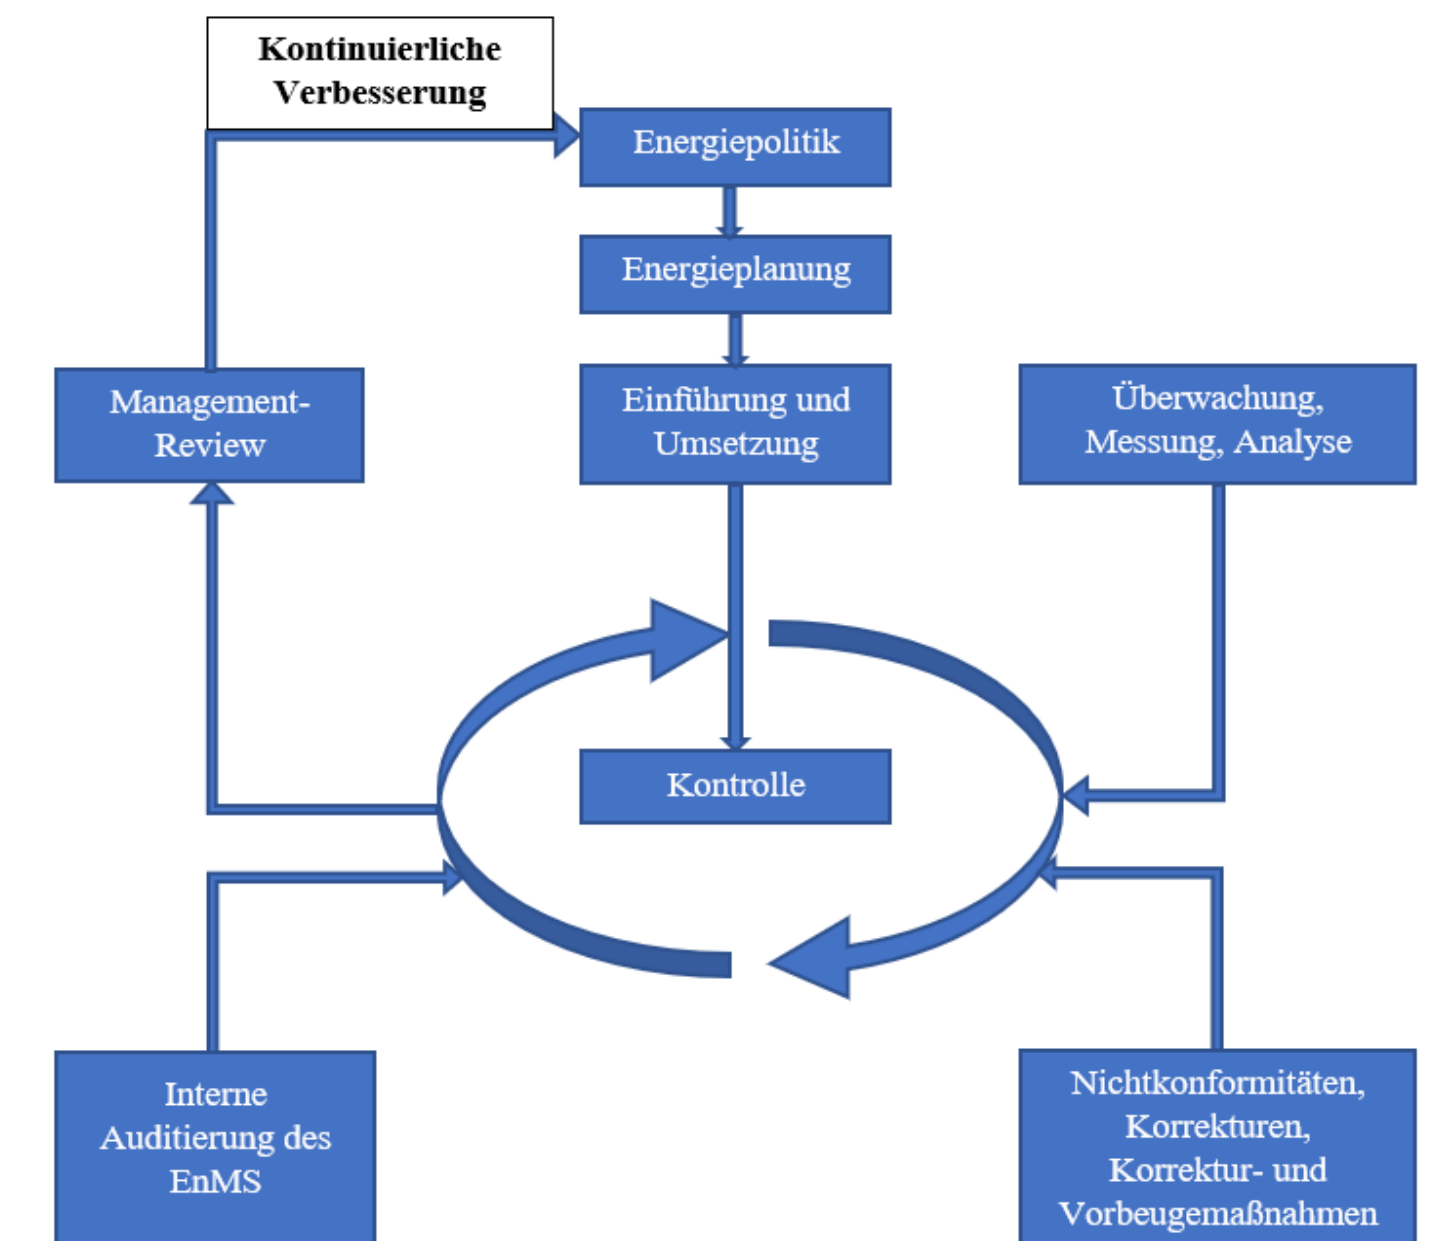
Kontinuierliche Verbesserung

Energiepolitik

Energieplanung

Management-Review

Einführung und Umsetzung

Überwachung, Messung, Analyse

Kontrolle

Interne Auditierung des EnMS

Nichtkonformitäten, Korrekturen, Korrektur- und Vorbeugemaßnahmen